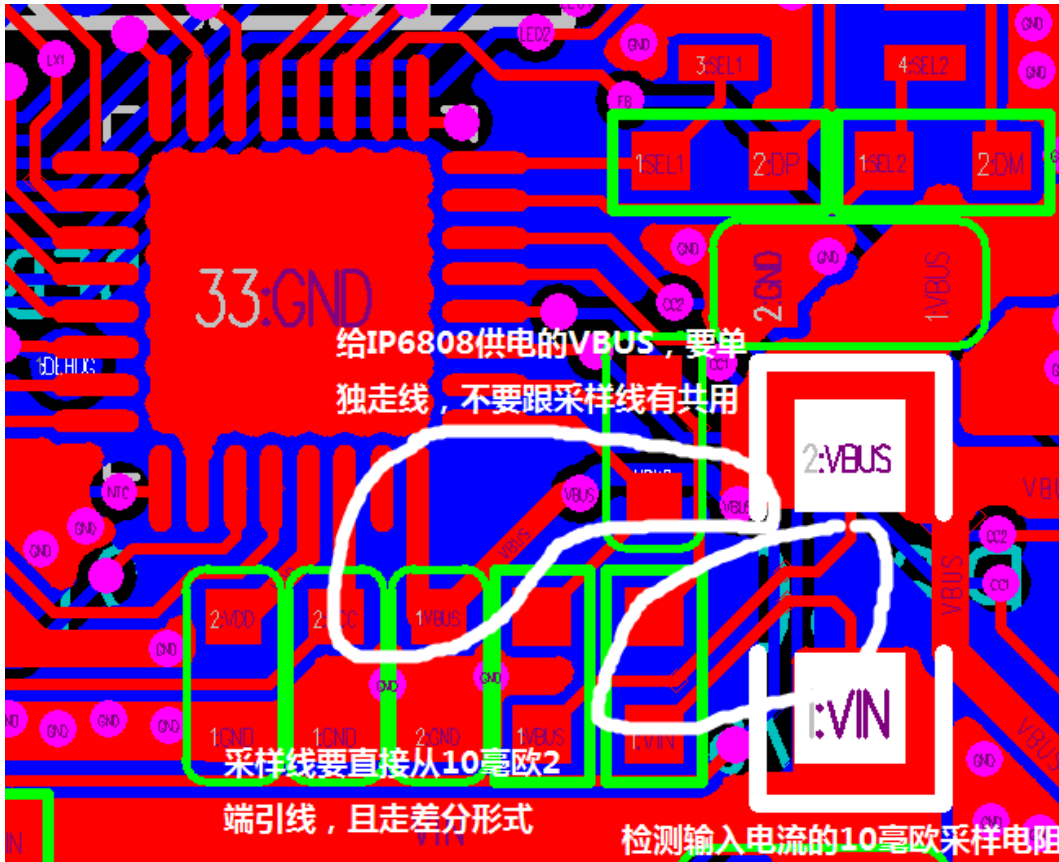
LED2
LX1
GND
3:SEL1
4:SEL2
F8
1:SEL1
2:DP
1:SEL2
2:DM
GND
GND
33:GND
2:GND
1:VBUS
CC2
DEBUG
给IP6808供电的VBUS，要单
独走线，不要跟采样线有共用
2:VBUS
NTC
VBUS
VBUS
VBUS
GND
CC2
CC1
GND
VBUS
2:VDD
2:VCC
1:VBUS
GND
GND
GND
1:GND
1:GND
2:GND
1:VBUS
1:VIN
1:VIN
GND
GND
采样线要直接从10毫欧2
端引线，且走差分形式
VIN
检测输入电流的10毫欧采样电阻
VBUS